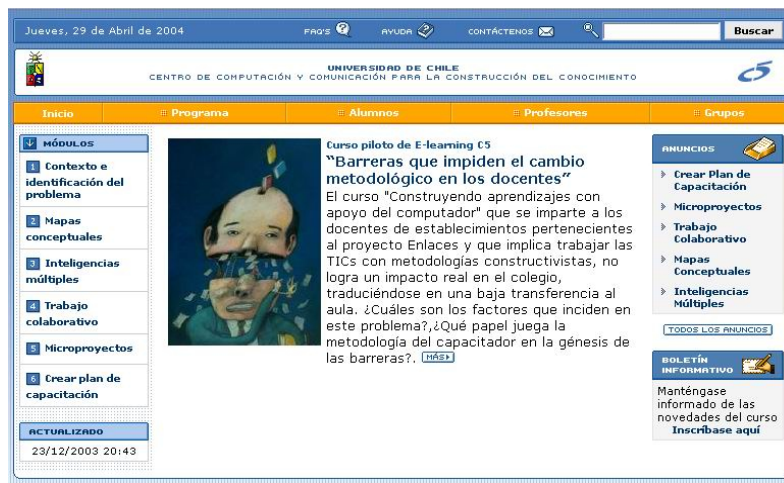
Jueves, 29 de Abril de 2004

FAQ'S

AYUDA

CONTÁCTENOS

Buscar

UNIVERSIDAD DE CHILE
CENTRO DE COMPUTACIÓN Y COMUNICACIÓN PARA LA CONSTRUCCIÓN DEL CONOCIMIENTO

C5

Inicio

Programa

Alumnos

Profesores

Grupos

MÓDULOS

1 Contexto e identificación del problema

2 Mapas conceptuales

3 Inteligencias múltiples

4 Trabajo colaborativo

5 Microproyectos

6 Crear plan de capacitación

ACTUALIZADO

23/12/2003 20:43

Curso piloto de E-learning C5

"Barreras que impiden el cambio metodológico en los docentes"

El curso "Construyendo aprendizajes con apoyo del computador" que se imparte a los docentes de establecimientos pertenecientes al proyecto Enlaces y que implica trabajar las TICs con metodologías constructivistas, no logra un impacto real en el colegio, traduciéndose en una baja transferencia al aula. ¿Cuáles son los factores que inciden en este problema?,¿Qué papel juega la metodología del capacitador en la génesis de las barreras?. MÁS

ANUNCIOS

Crear Plan de Capacitación

Microproyectos

Trabajo Colaborativo

Mapas Conceptuales

Inteligencias Múltiples

TODOS LOS ANUNCIOS

BOLETÍN INFORMATIVO

Manténgase informado de las novedades del curso
Inscríbase aquí